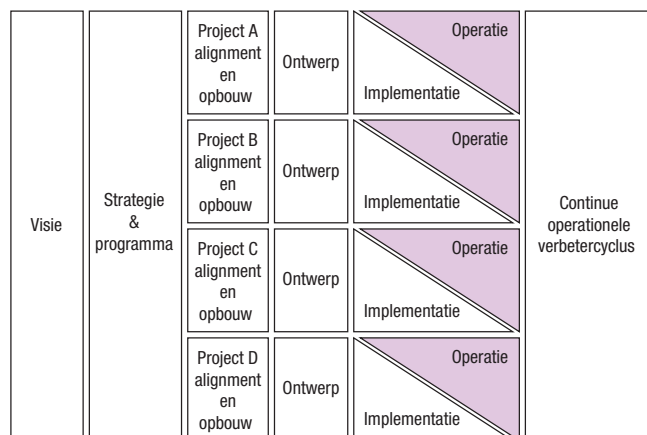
Visie

Strategie & programma

Project A alignment en opbouw

Ontwerp

Operatie

Implementatie

Project B alignment en opbouw

Ontwerp

Operatie

Implementatie

Project C alignment en opbouw

Ontwerp

Operatie

Implementatie

Project D alignment en opbouw

Ontwerp

Operatie

Implementatie

Continue operationele verbetercyclus